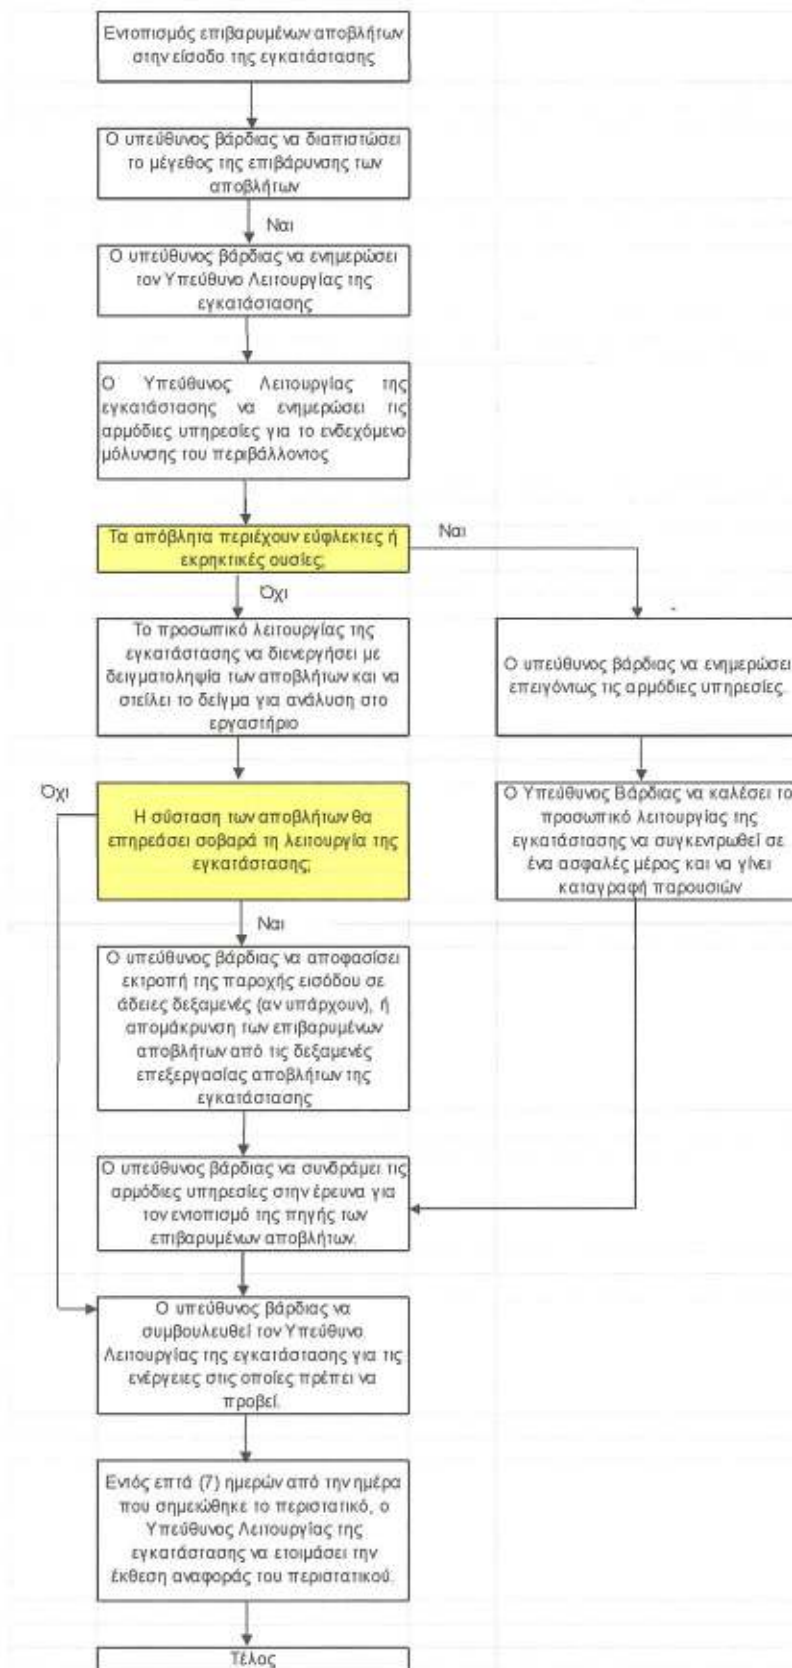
Εντοπισμός επιβαρυμένων αποβλήτων στην είσοδο της εγκατάστασης

Ο υπεύθυνος βάρδιας να διαπιστώσει το μέγεθος της επιβάρυνσης των αποβλήτων

Ναι

Ο υπεύθυνος βάρδιας να ενημερώσει τον Υπεύθυνο Λειτουργίας της εγκατάστασης

Ο Υπεύθυνος Λειτουργίας της εγκατάστασης να ενημερώσει τις αρμόδιες υπηρεσίες για το ενδεχόμενο μόλυνσης του περιβάλλοντος

Τα απόβλητα περιέχουν εύφλεκτες ή εκρηκτικές ουσίες;

Ναι

Όχι

Το προσωπικό λειτουργίας της εγκατάστασης να διενεργήσει με δειγματοληψία των αποβλήτων και να στείλει το δείγμα για ανάλυση στο εργαστήριο

Ο υπεύθυνος βάρδιας να ενημερώσει επειγόντως τις αρμόδιες υπηρεσίες.

Όχι

Η σύσταση των αποβλήτων θα επηρεάσει σοβαρά τη λειτουργία της εγκατάστασης;

Ο Υπεύθυνος Βάρδιας να καλέσει το προσωπικό λειτουργίας της εγκατάστασης να συγκεντρωθεί σε ένα ασφαλές μέρος και να γίνει καταγραφή παρουσιών

Ναι

Ο υπεύθυνος βάρδιας να αποφασίσει εκτροπή της παροχής εισόδου σε άδειες δεξαμενές (αν υπάρχουν), ή απομάκρυνση των επιβαρυμένων αποβλήτων από τις δεξαμενές επεξεργασίας αποβλήτων της εγκατάστασης

Ο υπεύθυνος βάρδιας να συνδράμει τις αρμόδιες υπηρεσίες στην έρευνα για τον εντοπισμό της πηγής των επιβαρυμένων αποβλήτων.

Ο υπεύθυνος βάρδιας να συμβουλευθεί τον Υπεύθυνο Λειτουργίας της εγκατάστασης για τις ενέργειες στις οποίες πρέπει να προβεί.

Εντός επτά (7) ημερών από την ημέρα που σημειώθηκε το περιστατικό, ο Υπεύθυνος Λειτουργίας της εγκατάστασης να ετοιμάσει την έκθεση αναφοράς του περιστατικού.

Τέλος